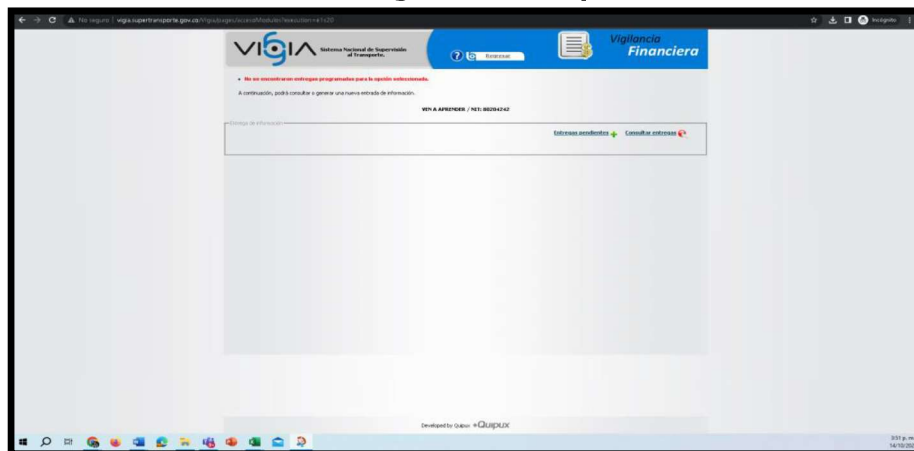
No seguro | vigia.supertransporte.gov.co/Vigia/pages/accessModules?execution=e1s20

Incógnito

VIGIA Sistema Nacional de Supervisión al Transporte.

Regresar

Vigilancia Financiera

• No se encontraron entregas programadas para la opción seleccionada.

A continuación, podrá consultar o generar una nueva entrada de información.

VEN A APRENDER / NIT: 80204242

Entregas de información

Entregas pendientes

Consultar entregas

Developed by Quipux Quipux

3:51 p. m.
14/10/20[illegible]